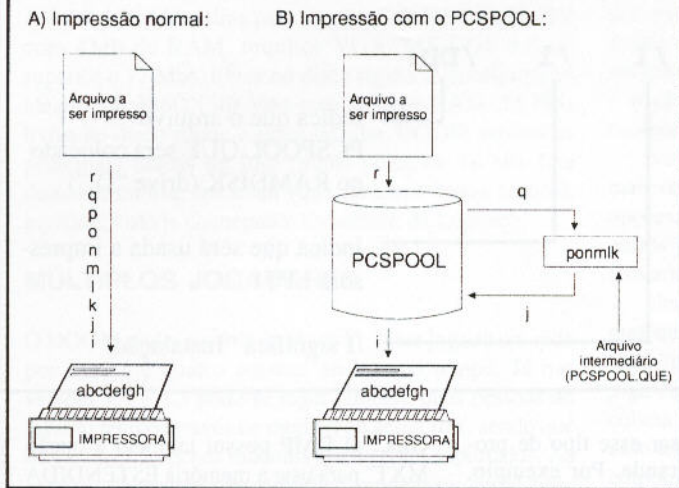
A) Impressão normal:

B) Impressão com o PCSPOOL:

Arquivo a ser impresso

r
q
p
o
n
m
l
k
j
i

abcdefgh

IMPRESSORA

Arquivo a ser impresso

r

q

PCSPOOL

ponmlk

j

i

Arquivo intermediário (PCSPOOL.QUE)

abcdefgh

IMPRESSORA